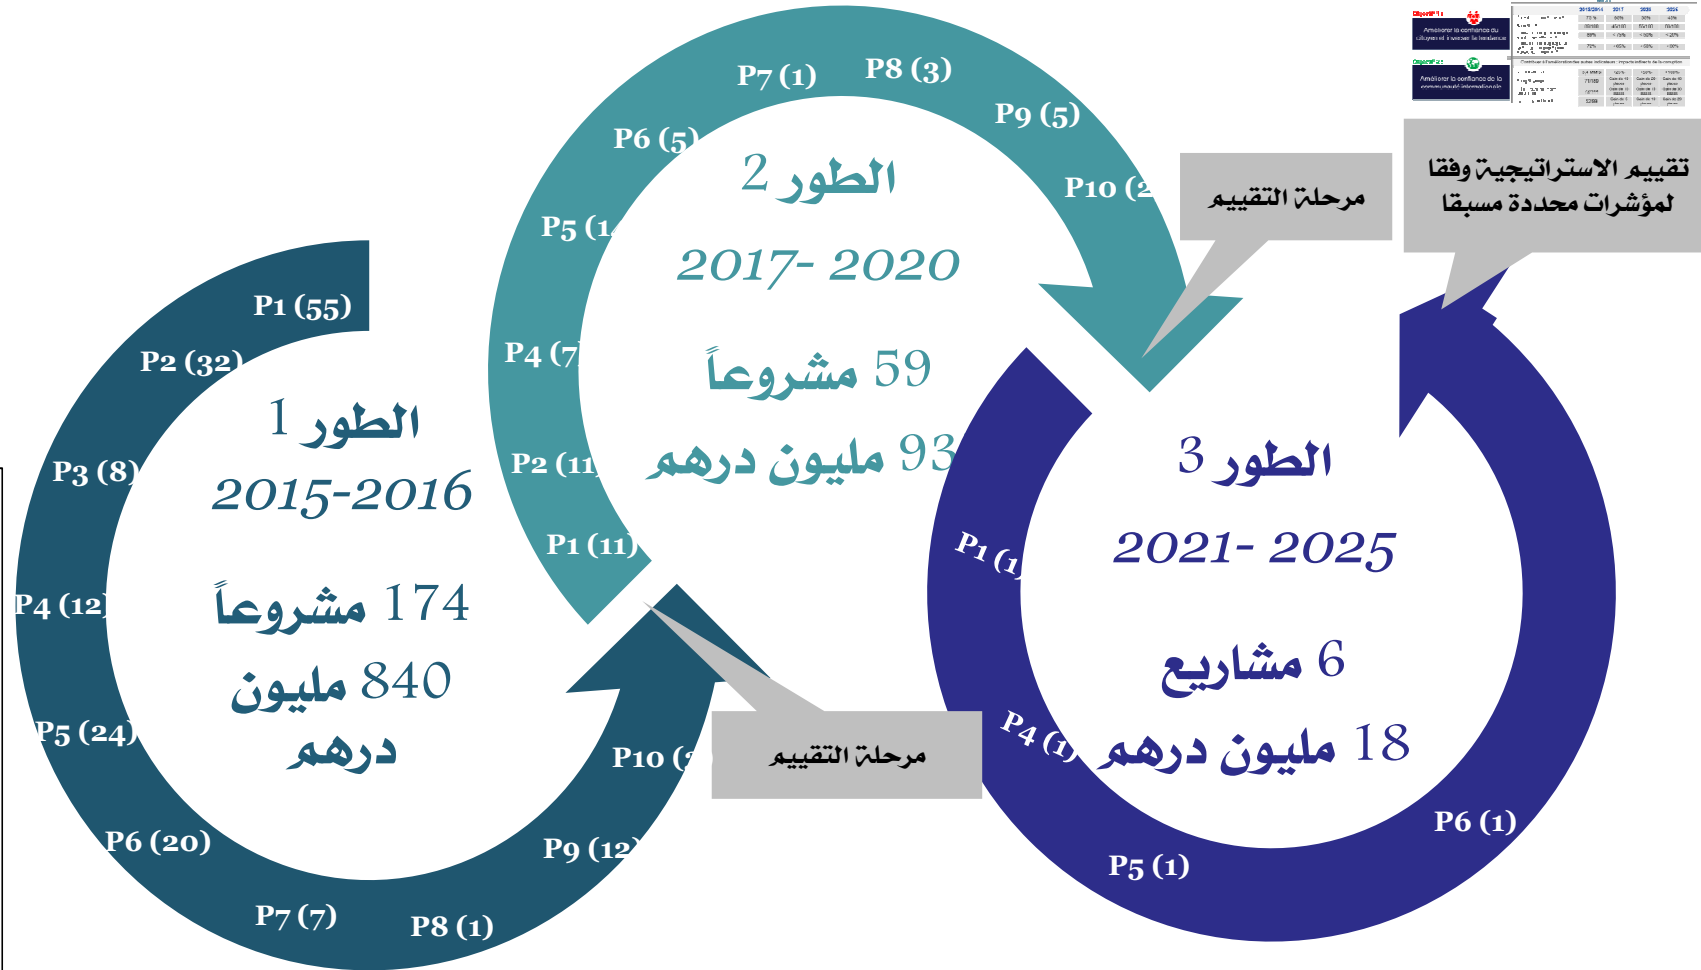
P7 (1) P8 (3)
P6 (5)
P9 (5)
الطور 2
P10 (2
P5 (1
2017- 2020
P4 (7
59 مشروعاً
P2 (11
93 مليون درهم
P1 (11)

مرحلة التقييم

تقييم الاستراتيجية وفقا لمؤشرات محددة مسبقا

P1 (55)
P2 (32)
الطور 1
P3 (8)
2015-2016
P4 (12)
174 مشروعاً
840 مليون درهم
P5 (24)
P10 (
P6 (20)
P9 (12
P7 (7)
P8 (1)

مرحلة التقييم

الطور 3
P1 (1
2021- 2025
6 مشاريع
P4 (1
18 مليون درهم
P6 (1)
P5 (1)

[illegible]